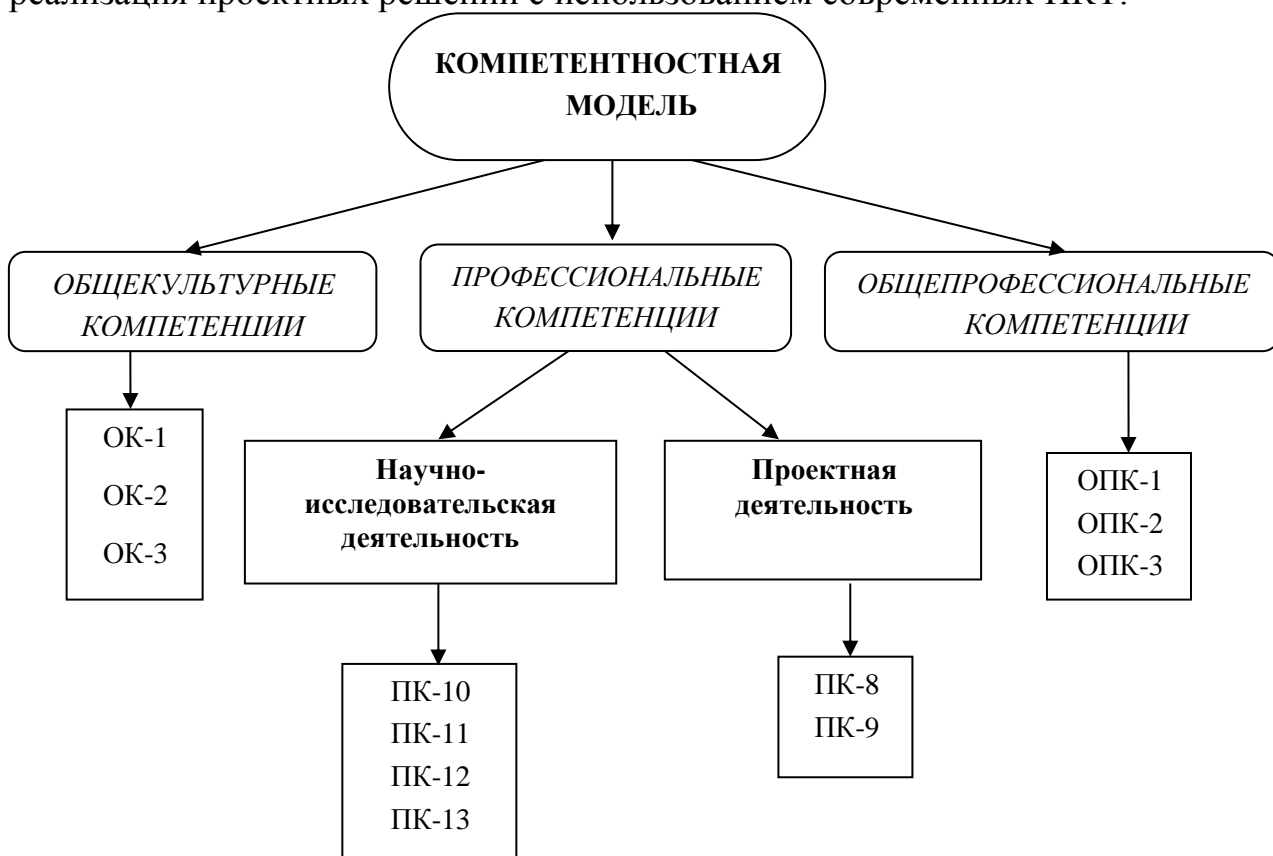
реализация проектных решений с использованием современных ИКТ.

КОМПЕТЕНТНОСТНАЯ МОДЕЛЬ

ОБЩЕКУЛЬТУРНЫЕ КОМПЕТЕНЦИИ

ПРОФЕССИОНАЛЬНЫЕ КОМПЕТЕНЦИИ

ОБЩЕПРОФЕССИОНАЛЬНЫЕ КОМПЕТЕНЦИИ

ОК-1
ОК-2
ОК-3

Научно-исследовательская деятельность

Проектная деятельность

ОПК-1
ОПК-2
ОПК-3

ПК-10
ПК-11
ПК-12
ПК-13

ПК-8
ПК-9